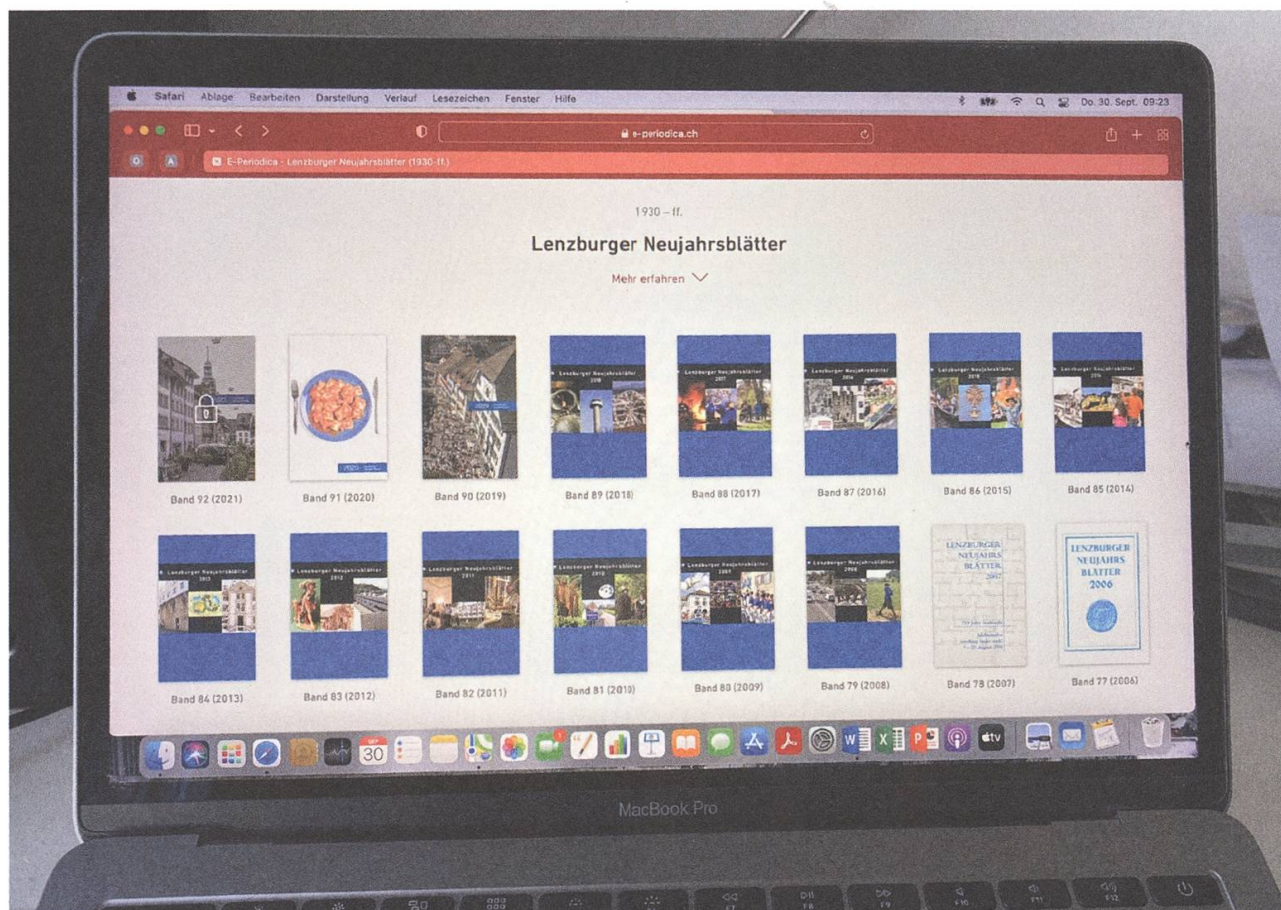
Safari Ablage Bearbeiten Darstellung Verlauf Lesezeichen Fenster Hilfe

Do. 30. Sept. 09:23

e-periodica.ch

E-Periodica - Lenzburger Neujahrsblätter (1930-ff.)

1930 – ff.

Lenzburger Neujahrsblätter

Mehr erfahren

Band 92 (2021)

Band 91 (2020)

Band 90 (2019)

Band 89 (2018)

Band 88 (2017)

Band 87 (2016)

Band 86 (2015)

Band 85 (2014)

Band 84 (2013)

Band 83 (2012)

Band 82 (2011)

Band 81 (2010)

Band 80 (2009)

Band 79 (2008)

Band 78 (2007)

Band 77 (2006)

LENZBURGER NEUJAHRS BLÄTTER 2007

LENZBURGER NEUJAHRS BLÄTTER 2006

30

MacBook Pro